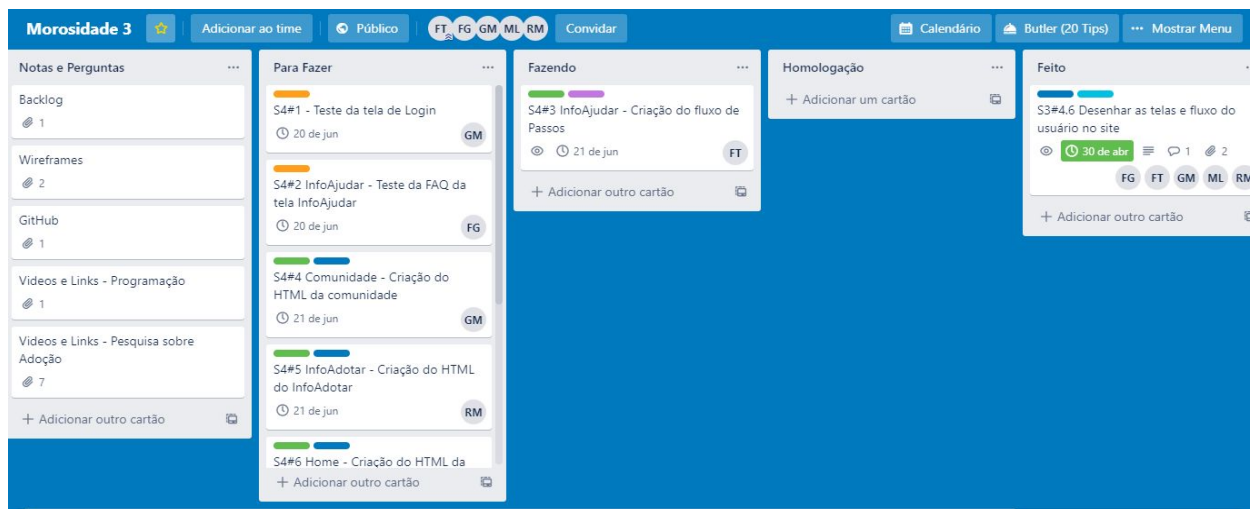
Morosidade 3 ☆ Adicionar ao time Público FT FG GM ML RM Convidar Calendário Butler (20 Tips) ··· Mostrar Menu

Notas e Perguntas ···

Backlog
1

Wireframes
2

GitHub
1

Videos e Links - Programação
1

Videos e Links - Pesquisa sobre Adoção
7

+ Adicionar outro cartão

Para Fazer ···

S4#1 - Teste da tela de Login
20 de jun GM

S4#2 InfoAjudar - Teste da FAQ da tela InfoAjudar
20 de jun FG

S4#4 Comunidade - Criação do HTML da comunidade
21 de jun GM

S4#5 InfoAdotar - Criação do HTML do InfoAdotar
21 de jun RM

S4#6 Home - Criação do HTML da

+ Adicionar outro cartão

Fazendo ···

S4#3 InfoAjudar - Criação do fluxo de Passos
21 de jun FT

+ Adicionar outro cartão

Homologação ···

+ Adicionar um cartão

Feito

S3#4.6 Desenhar as telas e fluxo do usuário no site
30 de abr 1 2
FG FT GM ML RM

+ Adicionar outro cartão